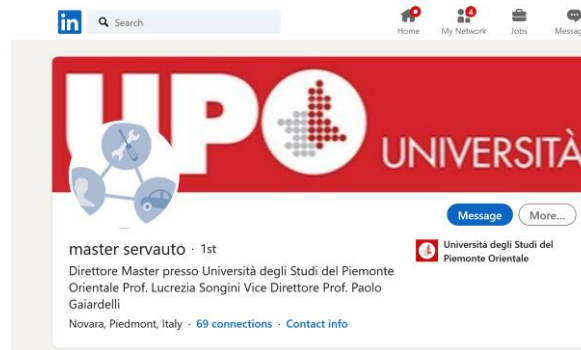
in Search

Home My Network 4 Jobs Messag

UPO UNIVERSITÀ

Message More...

master servauto · 1st

Direttore Master presso Università degli Studi del Piemonte Orientale Prof. Lucrezia Songini Vice Direttore Prof. Paolo Gaiardelli

Novara, Piedmont, Italy · 69 connections · Contact info

Università degli Studi del Piemonte Orientale